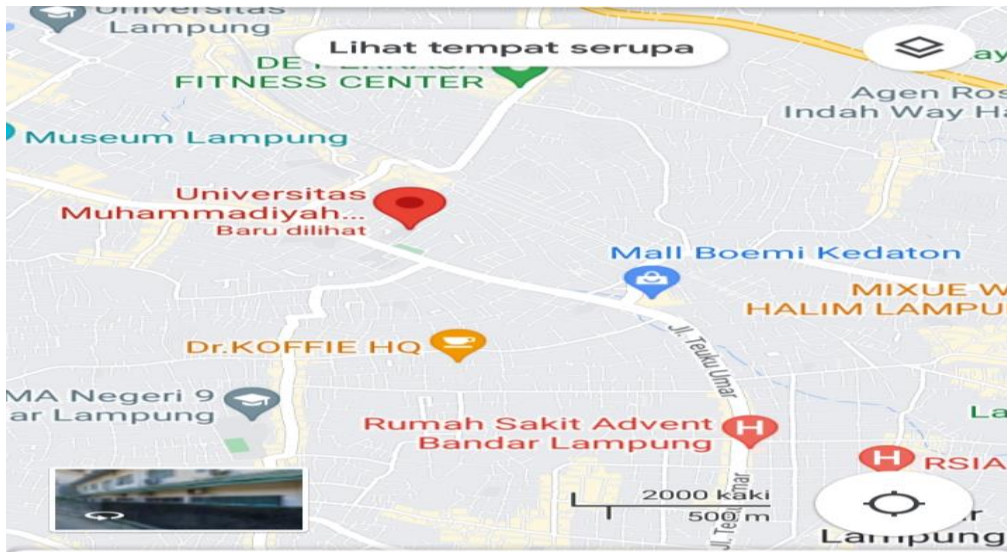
Universitas Lampung

Lihat tempat serupa

DE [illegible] FITNESS CENTER

Agen Ros Indah Way Ha

Museum Lampung

Universitas Muhammadiyah...
Baru dilihat

Mall Boemi Kedaton

MIXUE W HALIM LAMPU

Jl. Teuku Umar

Dr.KOFFIE HQ

MA Negeri 9 ar Lampung

Rumah Sakit Advent Bandar Lampung

La

RSIA

Jl. Teuku Umar

2000 kaki
500 m

Lampung